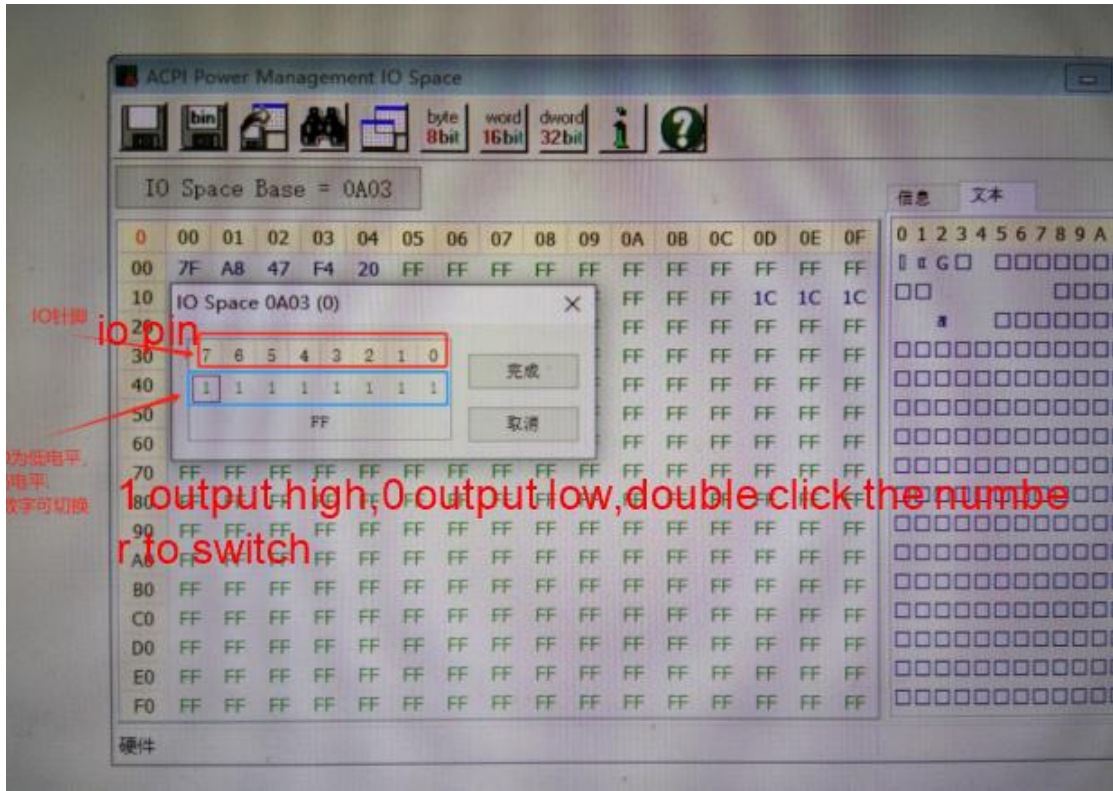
ACPI Power Management IO Space

bin byte 8bit word 16bit dword 32bit

IO Space Base = 0A03

信息 文本

0 1 2 3 4 5 6 7 8 9 A

| 0 | 00 | 01 | 02 | 03 | 04 | 05 | 06 | 07 | 08 | 09 | 0A | 0B | 0C | 0D | 0E | 0F |
|---|---|---|---|---|---|---|---|---|---|---|---|---|---|---|---|---|
| 00 | 7F | A8 | 47 | F4 | 20 | FF | FF | FF | FF | FF | FF | FF | FF | FF | FF | FF |
| 10 | | | | | | | | | | | FF | FF | FF | 1C | 1C | 1C |
| 20 | | | | | | | | | | | FF | FF | FF | FF | FF | FF |
| 30 | | | | | | | | | | | FF | FF | FF | FF | FF | FF |
| 40 | | | | | | | | | | | FF | FF | FF | FF | FF | FF |
| 50 | | | | | | | | | | | FF | FF | FF | FF | FF | FF |
| 60 | | | | | | | | | | | FF | FF | FF | FF | FF | FF |
| 70 | FF | FF | FF | FF | FF | FF | FF | FF | FF | FF | FF | FF | FF | FF | FF | FF |
| 80 | FF | FF | FF | FF | FF | FF | FF | FF | FF | FF | FF | FF | FF | FF | FF | FF |
| 90 | FF | FF | FF | FF | FF | FF | FF | FF | FF | FF | FF | FF | FF | FF | FF | FF |
| A0 | FF | FF | FF | FF | FF | FF | FF | FF | FF | FF | FF | FF | FF | FF | FF | FF |
| B0 | FF | FF | FF | FF | FF | FF | FF | FF | FF | FF | FF | FF | FF | FF | FF | FF |
| C0 | FF | FF | FF | FF | FF | FF | FF | FF | FF | FF | FF | FF | FF | FF | FF | FF |
| D0 | FF | FF | FF | FF | FF | FF | FF | FF | FF | FF | FF | FF | FF | FF | FF | FF |
| E0 | FF | FF | FF | FF | FF | FF | FF | FF | FF | FF | FF | FF | FF | FF | FF | FF |
| F0 | FF | FF | FF | FF | FF | FF | FF | FF | FF | FF | FF | FF | FF | FF | FF | FF |

IO Space 0A03 (0)

7 6 5 4 3 2 1 0

1 1 1 1 1 1 1 1

FF

完成

取消

IO针脚

io pin

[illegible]为低电平, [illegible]电平, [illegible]数字可切换

1 output high,0 output low,double click the number to switch

硬件